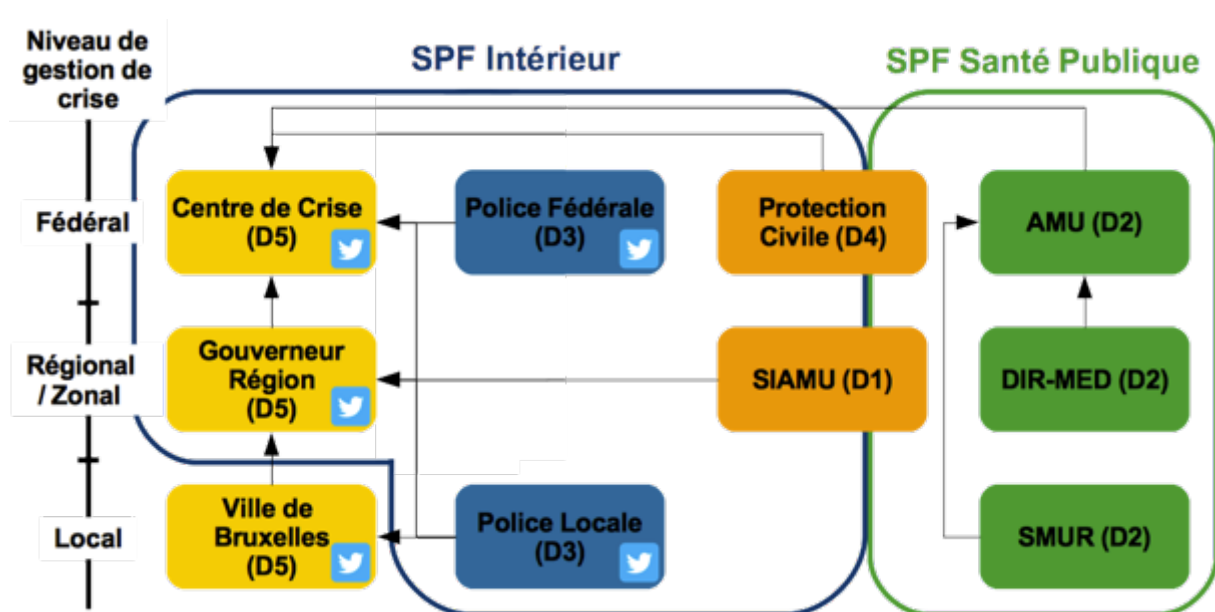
Niveau de gestion de crise

SPF Intérieur

SPF Santé Publique

Fédéral

Régional / Zonal

Local

Centre de Crise (D5)

Police Fédérale (D3)

Protection Civile (D4)

AMU (D2)

Gouverneur Région (D5)

SIAMU (D1)

DIR-MED (D2)

Ville de Bruxelles (D5)

Police Locale (D3)

SMUR (D2)